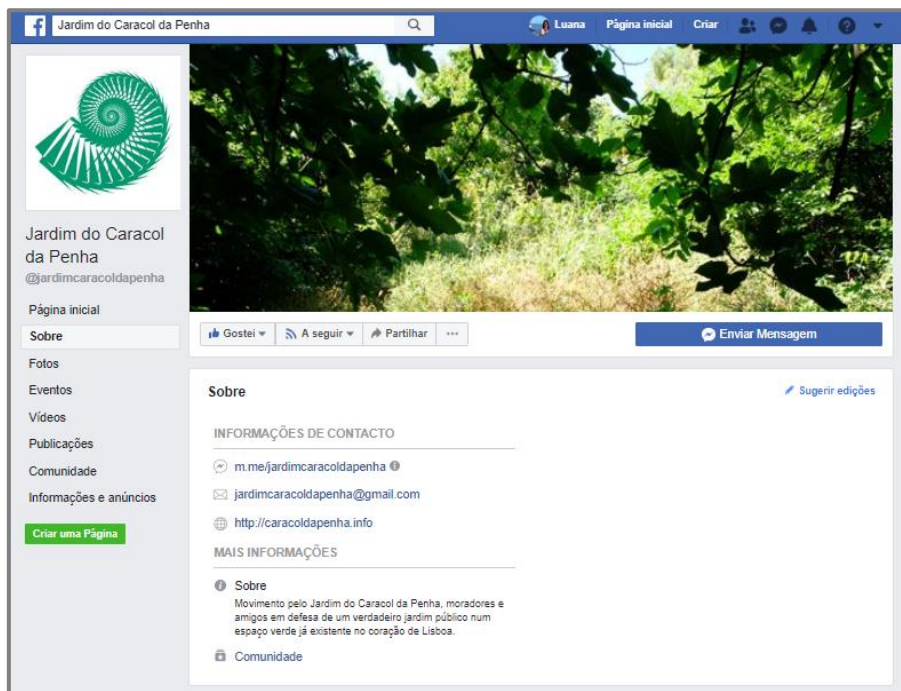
Jardim do Caracol da Penha

Luana Página inicial Criar

Jardim do Caracol da Penha
@jardimcaracoldapenha

Página inicial
Sobre
Fotos
Eventos
Vídeos
Publicações
Comunidade
Informações e anúncios

Criar uma Página

Gostei A seguir Partilhar ···

Enviar Mensagem

Sobre

Sugerir edições

INFORMAÇÕES DE CONTACTO

m.me/jardimcaracoldapenha

jardimcaracoldapenha@gmail.com

http://caracoldapenha.info

MAIS INFORMAÇÕES

Sobre
Movimento pelo Jardim do Caracol da Penha, moradores e amigos em defesa de um verdadeiro jardim público num espaço verde já existente no coração de Lisboa.

Comunidade